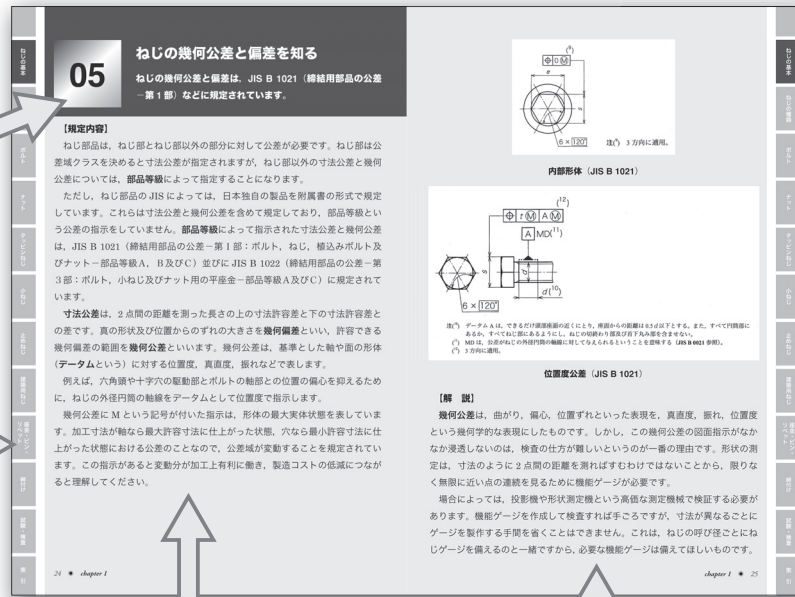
ねじの基本

05

ねじの幾何公差と偏差を知る

ねじの幾何公差と偏差は、JIS B 1021（締結用部品の公差－第１部）などに規定されています。

【規定内容】

ねじ部品は、ねじ部とねじ部以外の部分に対して公差が必要です。ねじ部は公差域クラスを決めると寸法公差が指定されますが、ねじ部以外の寸法公差と幾何公差については、部品等級によって指定することになります。

ただし、ねじ部品の JIS によっては、日本独自の製品を附属書の形式で規定しています。これらは寸法公差と幾何公差を含めて規定しており、部品等級という公差の指示をしていません。部品等級によって指示された寸法公差と幾何公差は、JIS B 1021（締結用部品の公差－第１部：ボルト、ねじ、植込みボルト及びナット－部品等級A、B及びC）並びに JIS B 1022（締結用部品の公差－第３部：ボルト、小ねじ及びナット用の平座金－部品等級A及びC）に規定されています。

寸法公差は、２点間の距離を測った長さの上の寸法許容差と下の寸法許容差との差です。真の形状及び位置からのずれの大きさを幾何偏差といい、許容できる幾何偏差の範囲を幾何公差といいます。幾何公差は、基準とした軸や面の形体（データムという）に対する位置度、真直度、振れなどで表します。

例えば、六角頭や十字穴の駆動部とボルトの軸部との位置の偏心を抑えるために、ねじの外径円筒の軸線をデータムとして位置度で指示します。

幾何公差に M という記号が付いた指示は、形体の最大実体状態を表しています。加工寸法が軸なら最大許容寸法に仕上がった状態、穴なら最小許容寸法に仕上がった状態における公差のことなので、公差域が変動することを規定されています。この指示があると変動分が加工上有利に働き、製造コストの低減につながると理解してください。

24 ＊ chapter 1

ボルト
ナット
タッピンねじ
小ねじ
止めねじ
建築用ねじ
溶接ボルト・リベット
締付け
試験・検査
索引

$\oplus$ $\phi$ Ⓜ Ⓐ
(1)
e
A
s
6 × 120°
注(1) 3 方向に適用。

内部形体（JIS B 1021）

(12)
$\oplus$ $\phi$ t Ⓜ Ⓐ Ⓜ
A MD(11)
s
d
d(10)
6 × 120°

注(10) データム A は、できるだけ頭部座面の近くにとり、座面からの距離は 0.5d 以下とする。また、すべて円筒部にあるか、すべてねじ部にあるようにし、ねじの切終わり部及び首下丸み部を含まない。
(11) MD は、おねじの外径円筒の軸線に対して与えられるということを意味する（JIS B 0021 参照）。
(12) 3 方向に適用。

位置度公差（JIS B 1021）

【解 説】

幾何公差は、曲がり、偏心、位置ずれといった表現を、真直度、振れ、位置度という幾何学的な表現にしたものです。しかし、この幾何公差の図面指示がなかなか浸透しないのは、検査の仕方が難しいというのが一番の理由です。形状の測定は、寸法のように２点間の距離を測ればすむわけではないことから、限りなく無限に近い点の連続を見るために機能ゲージが必要です。

場合によっては、投影機や形状測定機という高価な測定機械で検証する必要があります。機能ゲージを作成して検査すれば手ごろですが、寸法が異なるごとにゲージを製作する手間を省くことはできません。これは、ねじの呼び径ごとにねじゲージを備えるのと一緒ですから、必要な機能ゲージは備えてほしいものです。

chapter 1 ＊ 25